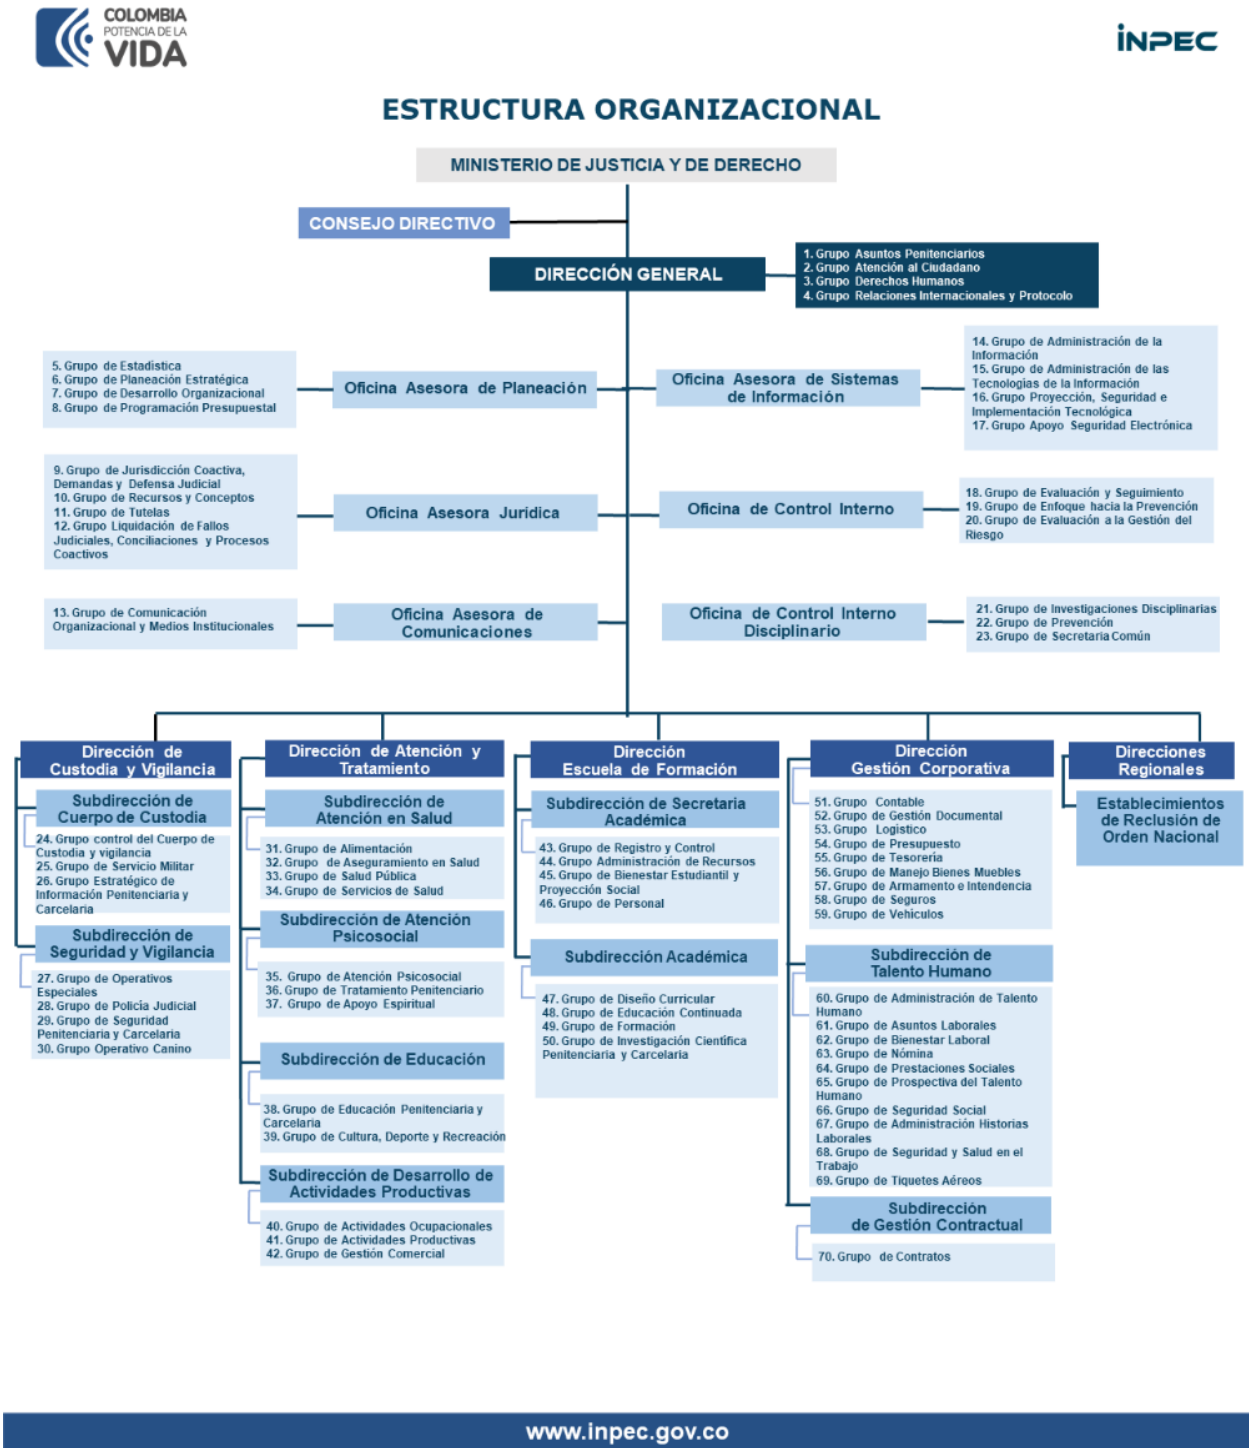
COLOMBIA
POTENCIA DE LA
VIDA

INPEC

ESTRUCTURA ORGANIZACIONAL

MINISTERIO DE JUSTICIA Y DE DERECHO

CONSEJO DIRECTIVO

DIRECCIÓN GENERAL

1. Grupo Asuntos Penitenciarios
2. Grupo Atención al Ciudadano
3. Grupo Derechos Humanos
4. Grupo Relaciones Internacionales y Protocolo

5. Grupo de Estadística
6. Grupo de Planeación Estratégica
7. Grupo de Desarrollo Organizacional
8. Grupo de Programación Presupuestal

Oficina Asesora de Planeación

Oficina Asesora de Sistemas de Información

14. Grupo de Administración de la Información
15. Grupo de Administración de las Tecnologías de la Información
16. Grupo Proyección, Seguridad e Implementación Tecnológica
17. Grupo Apoyo Seguridad Electrónica

9. Grupo de Jurisdicción Coactiva, Demandas y Defensa Judicial
10. Grupo de Recursos y Conceptos
11. Grupo de Tutelas
12. Grupo Liquidación de Fallos Judiciales, Conciliaciones y Procesos Coactivos

Oficina Asesora Jurídica

Oficina de Control Interno

18. Grupo de Evaluación y Seguimiento
19. Grupo de Enfoque hacia la Prevención
20. Grupo de Evaluación a la Gestión del Riesgo

13. Grupo de Comunicación Organizacional y Medios Institucionales

Oficina Asesora de Comunicaciones

Oficina de Control Interno Disciplinario

21. Grupo de Investigaciones Disciplinarias
22. Grupo de Prevención
23. Grupo de Secretaría Común

Dirección de Custodia y Vigilancia

Subdirección de Cuerpo de Custodia

24. Grupo control del Cuerpo de Custodia y vigilancia
25. Grupo de Servicio Militar
26. Grupo Estratégico de Información Penitenciaria y Carcelaria

Subdirección de Seguridad y Vigilancia

27. Grupo de Operativos Especiales
28. Grupo de Policía Judicial
29. Grupo de Seguridad Penitenciaria y Carcelaria
30. Grupo Operativo Canino

Dirección de Atención y Tratamiento

Subdirección de Atención en Salud

31. Grupo de Alimentación
32. Grupo de Aseguramiento en Salud
33. Grupo de Salud Pública
34. Grupo de Servicios de Salud

Subdirección de Atención Psicosocial

35. Grupo de Atención Psicosocial
36. Grupo de Tratamiento Penitenciario
37. Grupo de Apoyo Espiritual

Subdirección de Educación

38. Grupo de Educación Penitenciaria y Carcelaria
39. Grupo de Cultura, Deporte y Recreación

Subdirección de Desarrollo de Actividades Productivas

40. Grupo de Actividades Ocupacionales
41. Grupo de Actividades Productivas
42. Grupo de Gestión Comercial

Dirección Escuela de Formación

Subdirección de Secretaría Académica

43. Grupo de Registro y Control
44. Grupo Administración de Recursos
45. Grupo de Bienestar Estudiantil y Proyección Social
46. Grupo de Personal

Subdirección Académica

47. Grupo de Diseño Curricular
48. Grupo de Educación Continuada
49. Grupo de Formación
50. Grupo de Investigación Científica Penitenciaria y Carcelaria

Dirección Gestión Corporativa

51. Grupo Contable
52. Grupo de Gestión Documental
53. Grupo Logístico
54. Grupo de Presupuesto
55. Grupo de Tesorería
56. Grupo de Manejo Bienes Muebles
57. Grupo de Armamento e Intendencia
58. Grupo de Seguros
59. Grupo de Vehículos

Subdirección de Talento Humano

60. Grupo de Administración de Talento Humano
61. Grupo de Asuntos Laborales
62. Grupo de Bienestar Laboral
63. Grupo de Nómina
64. Grupo de Prestaciones Sociales
65. Grupo de Prospectiva del Talento Humano
66. Grupo de Seguridad Social
67. Grupo de Administración Historias Laborales
68. Grupo de Seguridad y Salud en el Trabajo
69. Grupo de Tiquetes Aéreos

Subdirección de Gestión Contractual

70. Grupo de Contratos

Direcciones Regionales

Establecimientos de Reclusión de Orden Nacional

www.inpec.gov.co